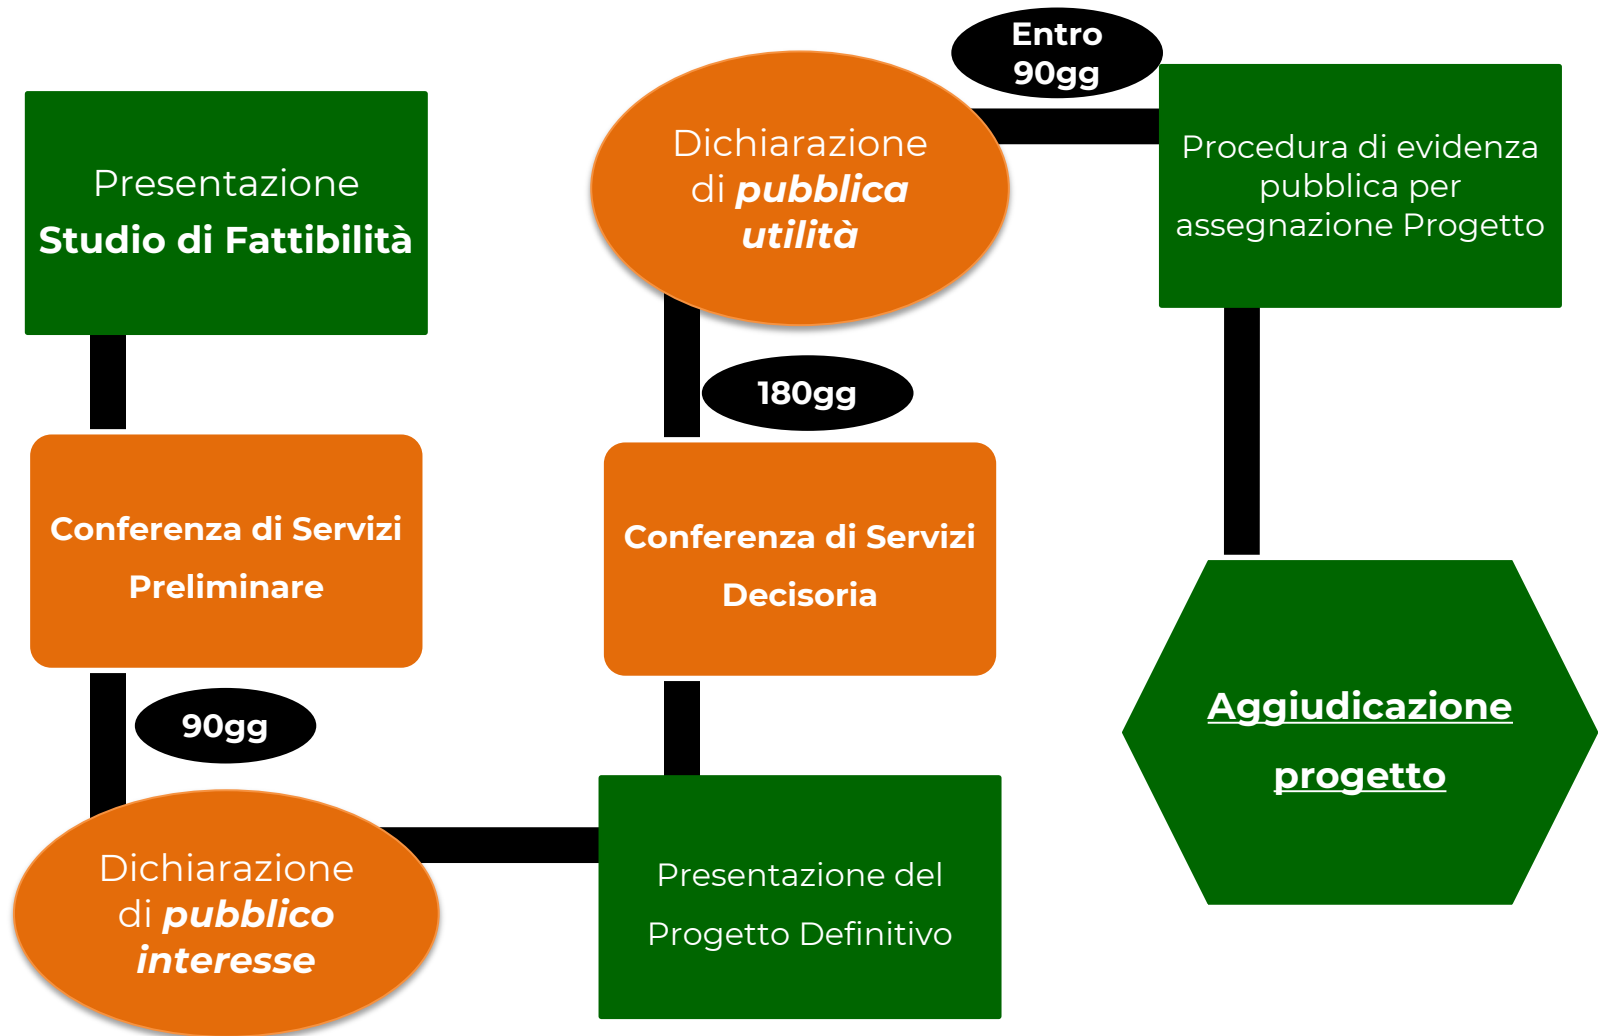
Presentazione
Studio di Fattibilità

Conferenza di Servizi
Preliminare

90gg

Dichiarazione di pubblico interesse

Presentazione del Progetto Definitivo

Conferenza di Servizi
Decisoria

180gg

Dichiarazione di pubblica utilità

Entro 90gg

Procedura di evidenza pubblica per assegnazione Progetto

Aggiudicazione progetto